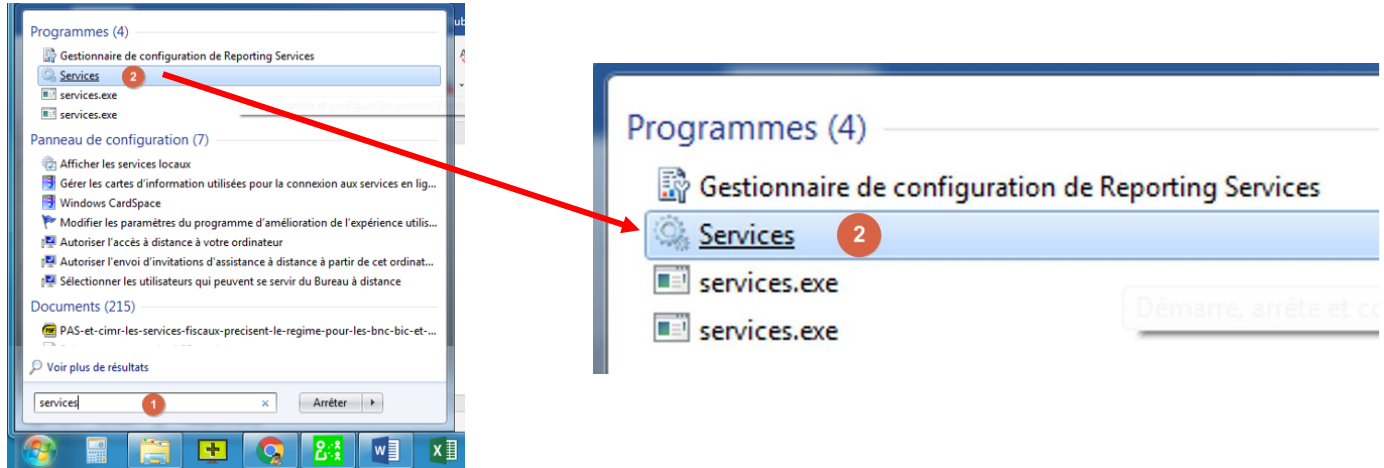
Programmes (4)
Gestionnaire de configuration de Reporting Services
Services 2
services.exe
services.exe
Panneau de configuration (7)
Afficher les services locaux
Gérer les cartes d'information utilisées pour la connexion aux services en lig...
Windows CardSpace
Modifier les paramètres du programme d'amélioration de l'expérience utilis...
Autoriser l'accès à distance à votre ordinateur
Autoriser l'envoi d'invitations d'assistance à distance à partir de cet ordinat...
Sélectionner les utilisateurs qui peuvent se servir du Bureau à distance
Documents (215)
PAS-et-cimr-les-services-fiscaux-precisent-le-regime-pour-les-bnc-bic-et-...
Voir plus de résultats
services 1
Arrêter

Programmes (4)
Gestionnaire de configuration de Reporting Services
Services 2
services.exe
services.exe
Démarre, arrête et co